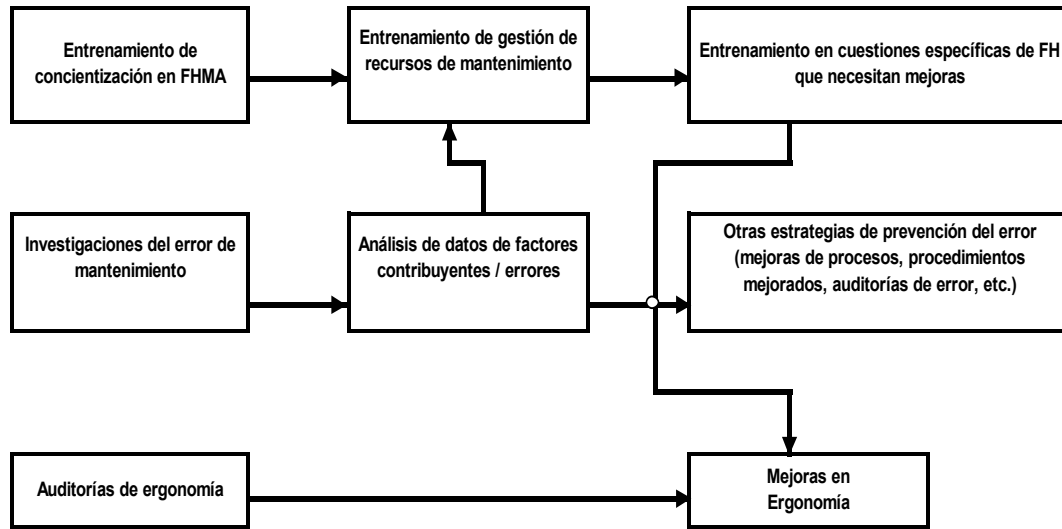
Entrenamiento de concientización en FHMA

Entrenamiento de gestión de recursos de mantenimiento

Entrenamiento en cuestiones específicas de FH que necesitan mejoras

Investigaciones del error de mantenimiento

Análisis de datos de factores contribuyentes / errores

Otras estrategias de prevención del error (mejoras de procesos, procedimientos mejorados, auditorías de error, etc.)

Auditorías de ergonomía

Mejoras en Ergonomía